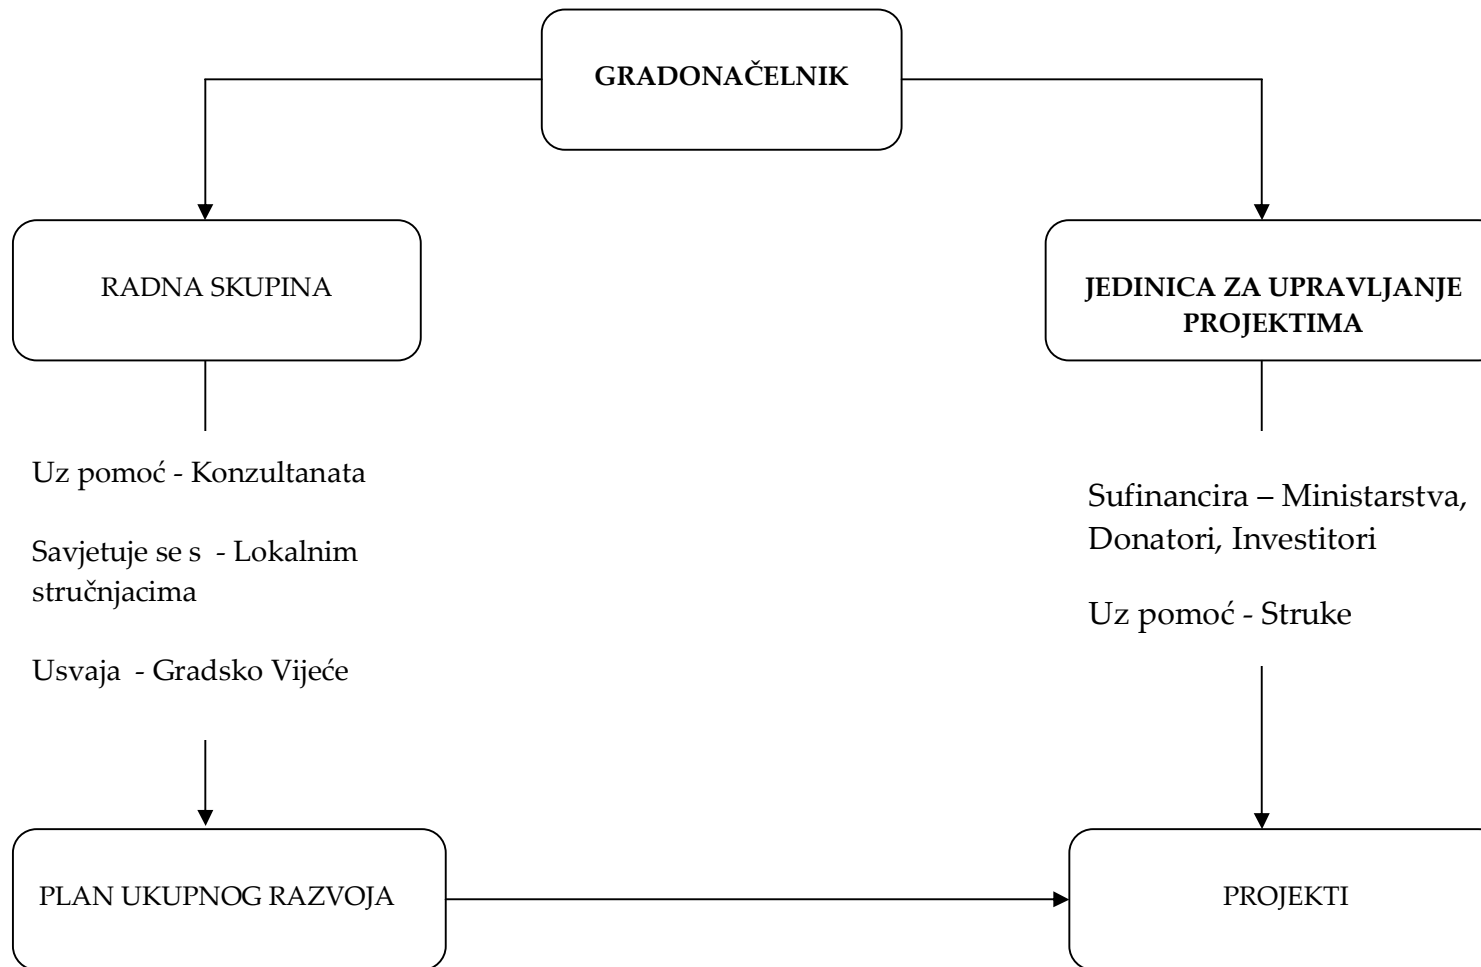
GRADONAČELNIK

RADNA SKUPINA

Uz pomoć - Konzultanata

Savjetuje se s - Lokalnim stručnjacima

Usvaja - Gradsko Vijeće

PLAN UKUPNOG RAZVOJA

JEDINICA ZA UPRAVLJANJE PROJEKTIMA

Sufinancira – Ministarstva, Donatori, Investitori

Uz pomoć - Struke

PROJEKTI